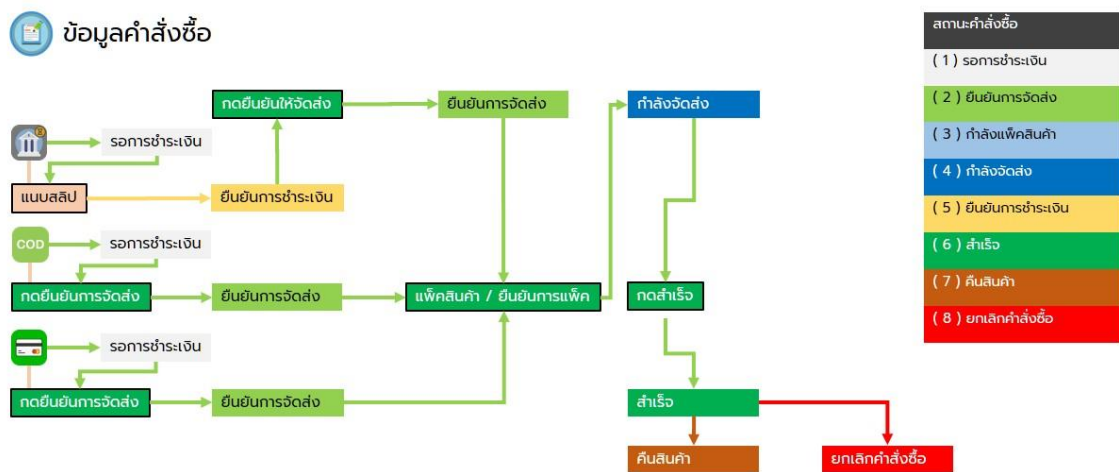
ข้อมูลคำสั่งซื้อ

สถานะคำสั่งซื้อ
( 1 ) รอการชำระเงิน
( 2 ) ยืนยันการจัดส่ง
( 3 ) กำลังแพ็คสินค้า
( 4 ) กำลังจัดส่ง
( 5 ) ยืนยันการชำระเงิน
( 6 ) สำเร็จ
( 7 ) คืนสินค้า
( 8 ) ยกเลิกคำสั่งซื้อ

รอการชำระเงิน
แนบสลิป
ยืนยันการชำระเงิน
กดยืนยันให้จัดส่ง
ยืนยันการจัดส่ง
กำลังจัดส่ง
COD
รอการชำระเงิน
กดยืนยันการจัดส่ง
ยืนยันการจัดส่ง
แพ็คสินค้า / ยืนยันการแพ็ค
กดสำเร็จ
รอการชำระเงิน
กดยืนยันการจัดส่ง
ยืนยันการจัดส่ง
สำเร็จ
คืนสินค้า
ยกเลิกคำสั่งซื้อ